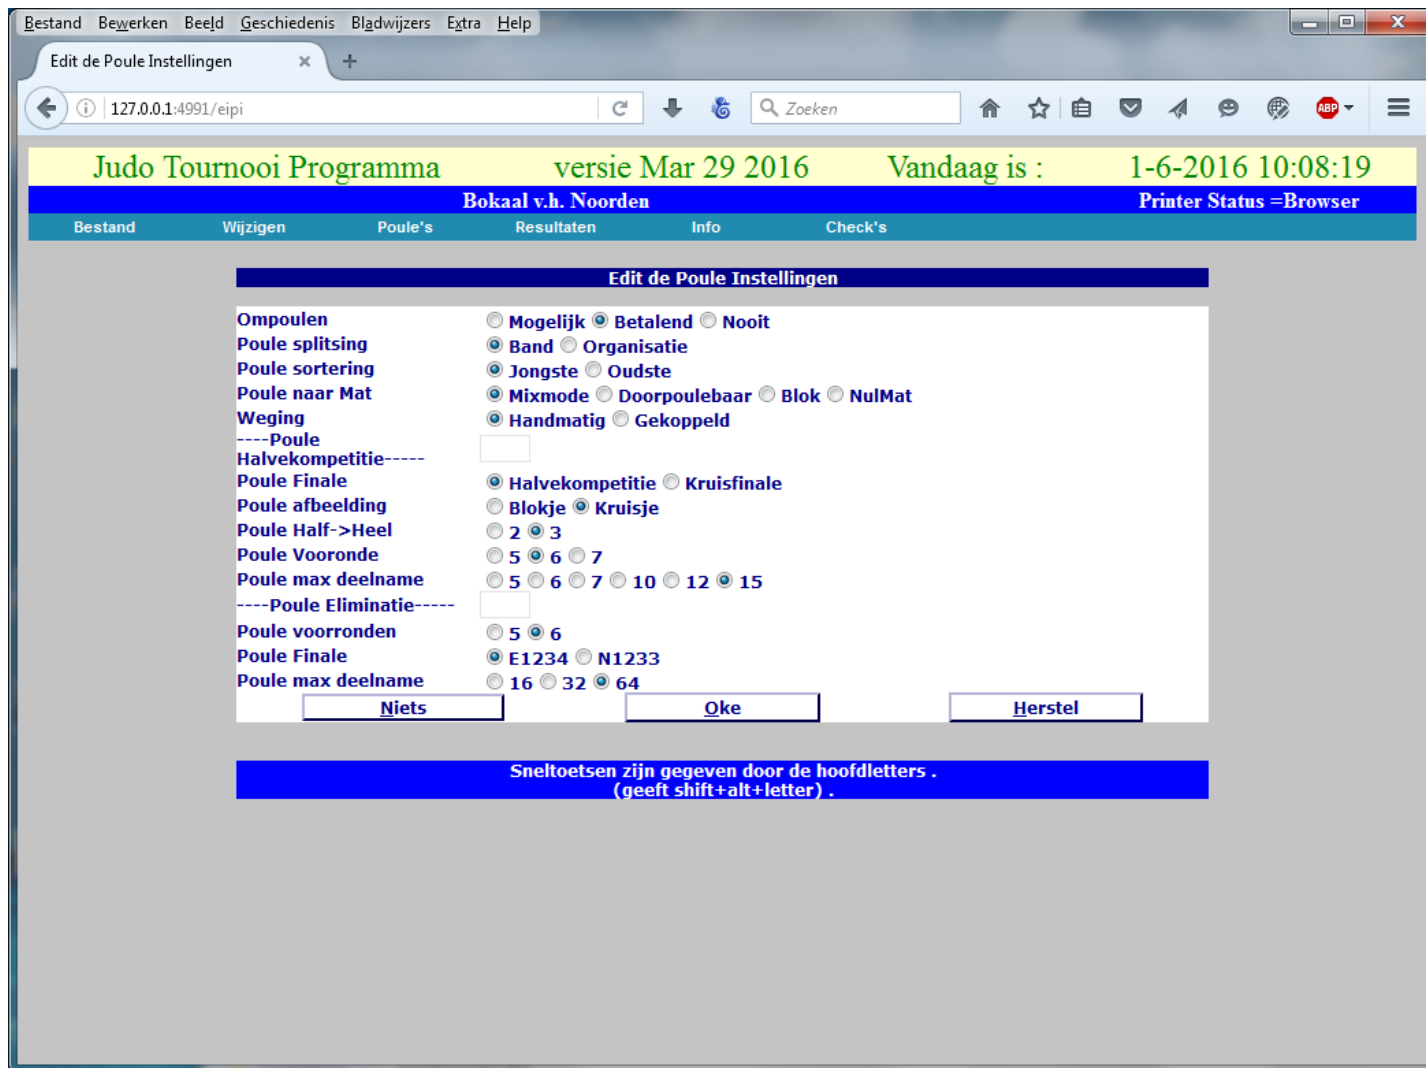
Bestand Bewerken Beeld Geschiedenis Bladwijzers Extra Help

Edit de Poule Instellingen ×

127.0.0.1:4991/eipi

Zoeken

Judo Tournooi Programma versie Mar 29 2016 Vandaag is : 1-6-2016 10:08:19

Bokaal v.h. Noorden Printer Status =Browser

Bestand Wijzigen Poule's Resultaten Info Check's

Edit de Poule Instellingen

| | |
|---|---|
| Ompoulen | Mogelijk Betalend Nooit |
| Poule splitsing | Band Organisatie |
| Poule sortering | Jongste Oudste |
| Poule naar Mat | Mixmode Doorpoulebaar Blok NulMat |
| Weging | Handmatig Gekoppeld |
| ----Poule Halvekompetitie----- | |
| Poule Finale | Halvekompetitie Kruisfinale |
| Poule afbeelding | Blokje Kruisje |
| Poule Half->Heel | 2 3 |
| Poule Vooronde | 5 6 7 |
| Poule max deelname | 5 6 7 10 12 15 |
| ----Poule Eliminatie----- | |
| Poule voorronden | 5 6 |
| Poule Finale | E1234 N1233 |
| Poule max deelname | 16 32 64 |

Niets Oke Herstel

Sneltoetsen zijn gegeven door de hoofdletters .
(geeft shift+alt+letter) .